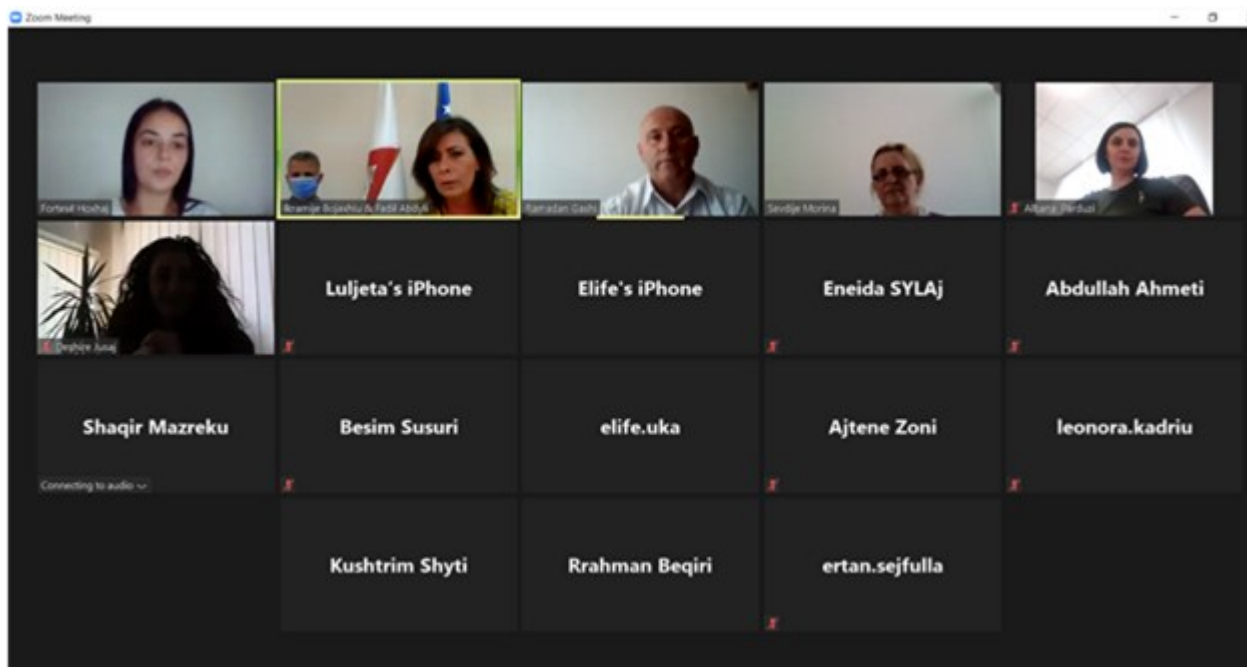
Zoom Meeting

Fortesë Hoxhaj

Ibramije Bojashiu & Fadil Abdyli

Ramadan Gashi

Sevdije Morina

Albana_Berdusi

Dejhije Jusaj

Luljeta's iPhone

Elife's iPhone

Eneida SYLAj

Abdullah Ahmeti

Shaqir Mazreku

Connecting to audio

Besim Susuri

elife.uka

Ajtene Zoni

leonora.kadriu

Kushtrim Shyti

Rrahman Beqiri

ertan.sejfulla